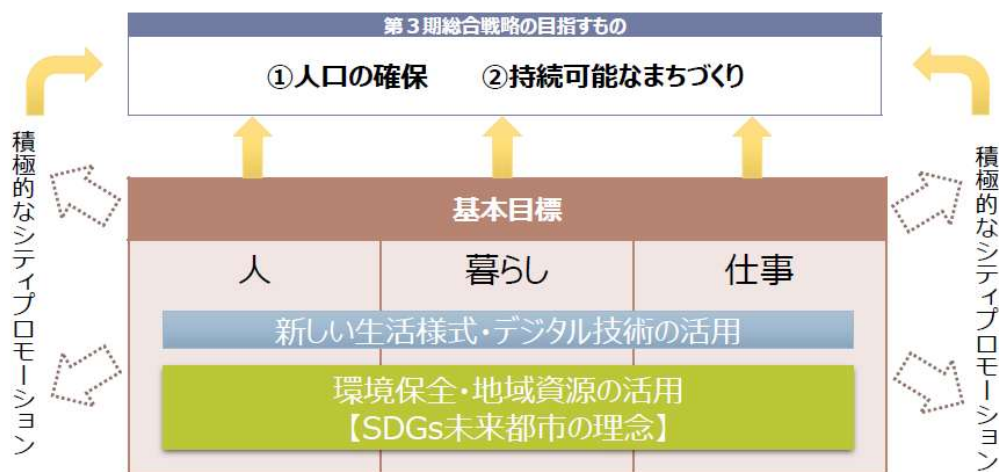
第３期総合戦略の目指すもの

①人口の確保　②持続可能なまちづくり

積極的なシティプロモーション

基本目標

| 人 | 暮らし | 仕事 |
|---|---|---|

新しい生活様式・デジタル技術の活用

環境保全・地域資源の活用
【SDGs未来都市の理念】

積極的なシティプロモーション